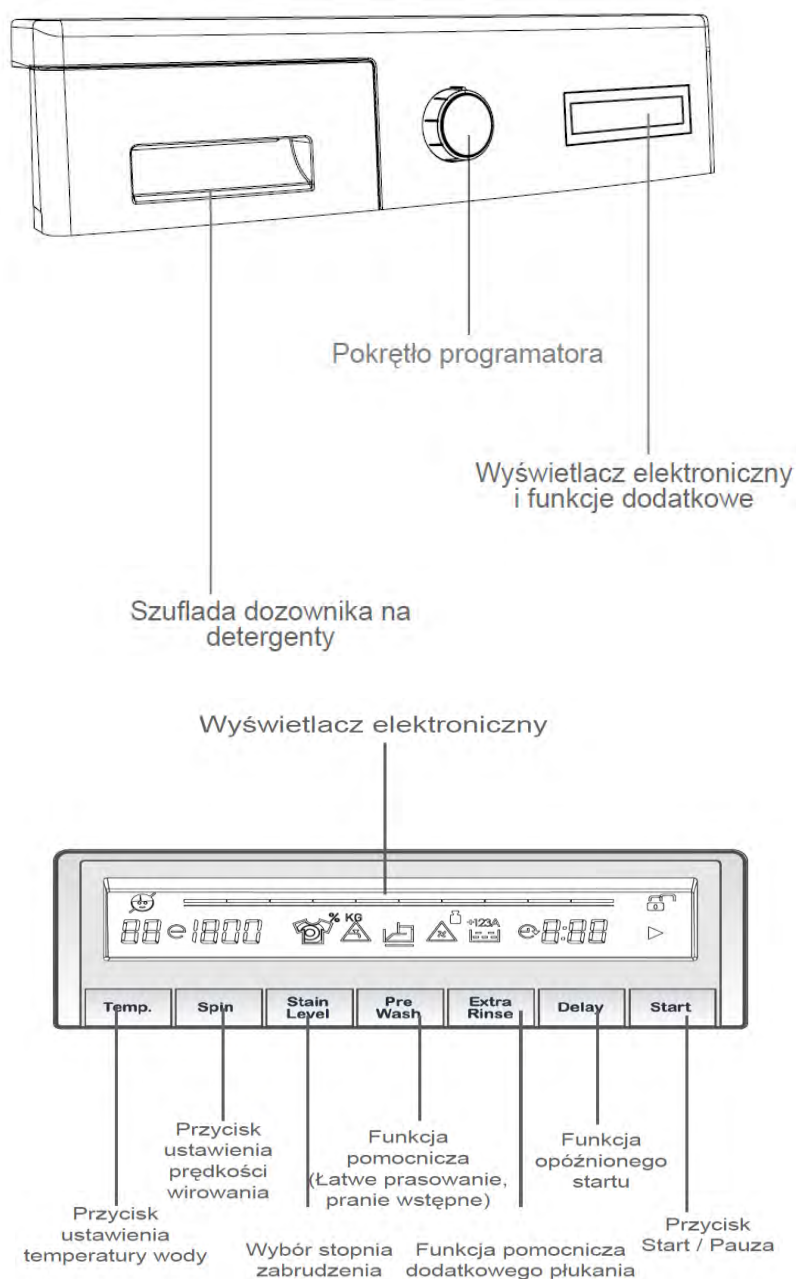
Pokrętło programatora

Wyświetlacz elektroniczny i funkcje dodatkowe

Szuflada dozownika na detergenty

Wyświetlacz elektroniczny

88 1800 % KG +123A 8:88

Temp.

Spin

Stain Level

Pre Wash

Extra Rinse

Delay

Start

Przycisk ustawienia prędkości wirowania

Funkcja pomocnicza (Łatwe prasowanie, pranie wstępne)

Funkcja opóźnionego startu

Przycisk ustawienia temperatury wody

Wybór stopnia zabrudzenia

Funkcja pomocnicza dodatkowego płukania

Przycisk Start / Pauza